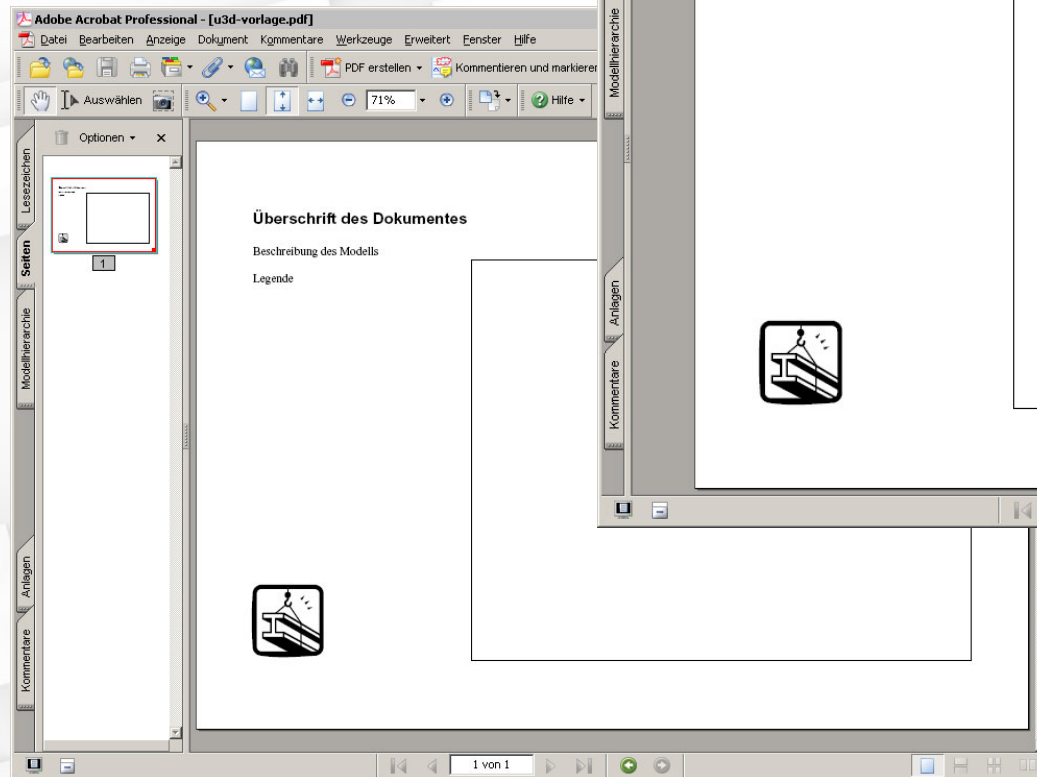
Adobe Acrobat Professional - [u3d-vorlage.pdf]

Datei Bearbeiten Anzeige Dokument Kommentare Werkzeuge Erweitert Fenster Hilfe

PDF erstellen Kommentieren und markieren

Auswählen 71% Hilfe

Optionen

Lesezeichen

Seiten

Modellhierarchie

Anlagen

Kommentare

1

Überschrift des Dokumentes

Beschreibung des Modells

Legende

Modellhierarchie

Anlagen

Kommentare

1 von 1